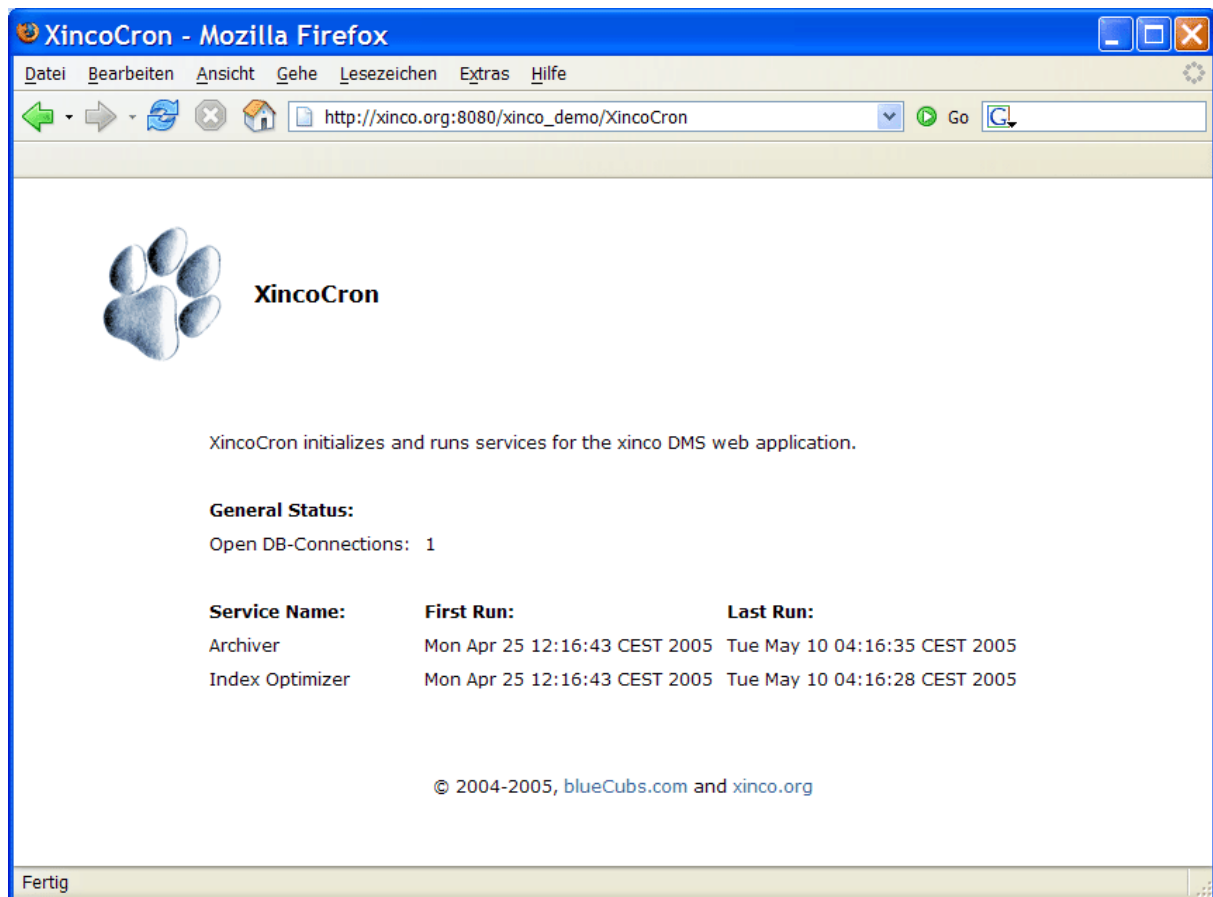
XincoCron - Mozilla Firefox

Datei Bearbeiten Ansicht Gehe Lesezeichen Extras Hilfe

http://xinco.org:8080/xinco_demo/XincoCron

Go

G

XincoCron

XincoCron initializes and runs services for the xinco DMS web application.

General Status:

Open DB-Connections: 1

| Service Name: | First Run: | Last Run: |
|---|---|---|
| Archiver | Mon Apr 25 12:16:43 CEST 2005 | Tue May 10 04:16:35 CEST 2005 |
| Index Optimizer | Mon Apr 25 12:16:43 CEST 2005 | Tue May 10 04:16:28 CEST 2005 |

© 2004-2005, blueCubs.com and xinco.org

Fertig